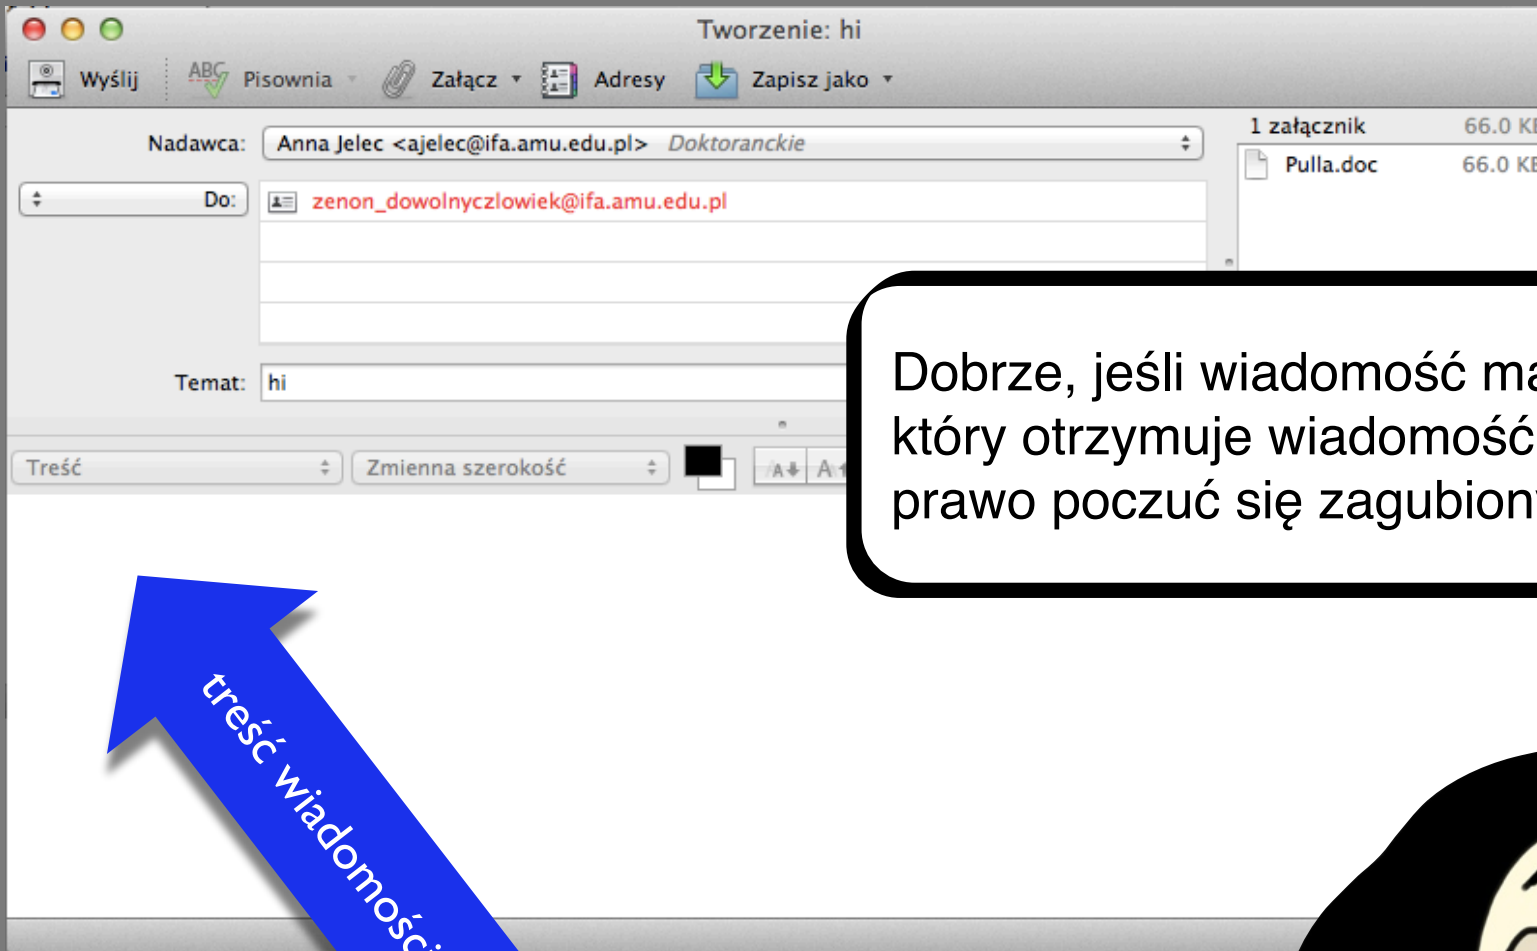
Tworzenie: hi

Wyślij ABC Pisownia Załącz Adresy Zapisz jako

Nadawca: Anna Jelec <ajelec@ifa.amu.edu.pl> Doktoranckie

Do: zenon_dowolnyczlowiek@ifa.amu.edu.pl

Temat: hi

1 załącznik 66.0 K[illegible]

Pulla.doc 66.0 K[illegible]

Treść Zmienna szerokość A A

Dobrze, jeśli wiadomość ma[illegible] który otrzymuje wiadomość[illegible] prawo poczuć się zagubion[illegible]

treść wiadomośc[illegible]